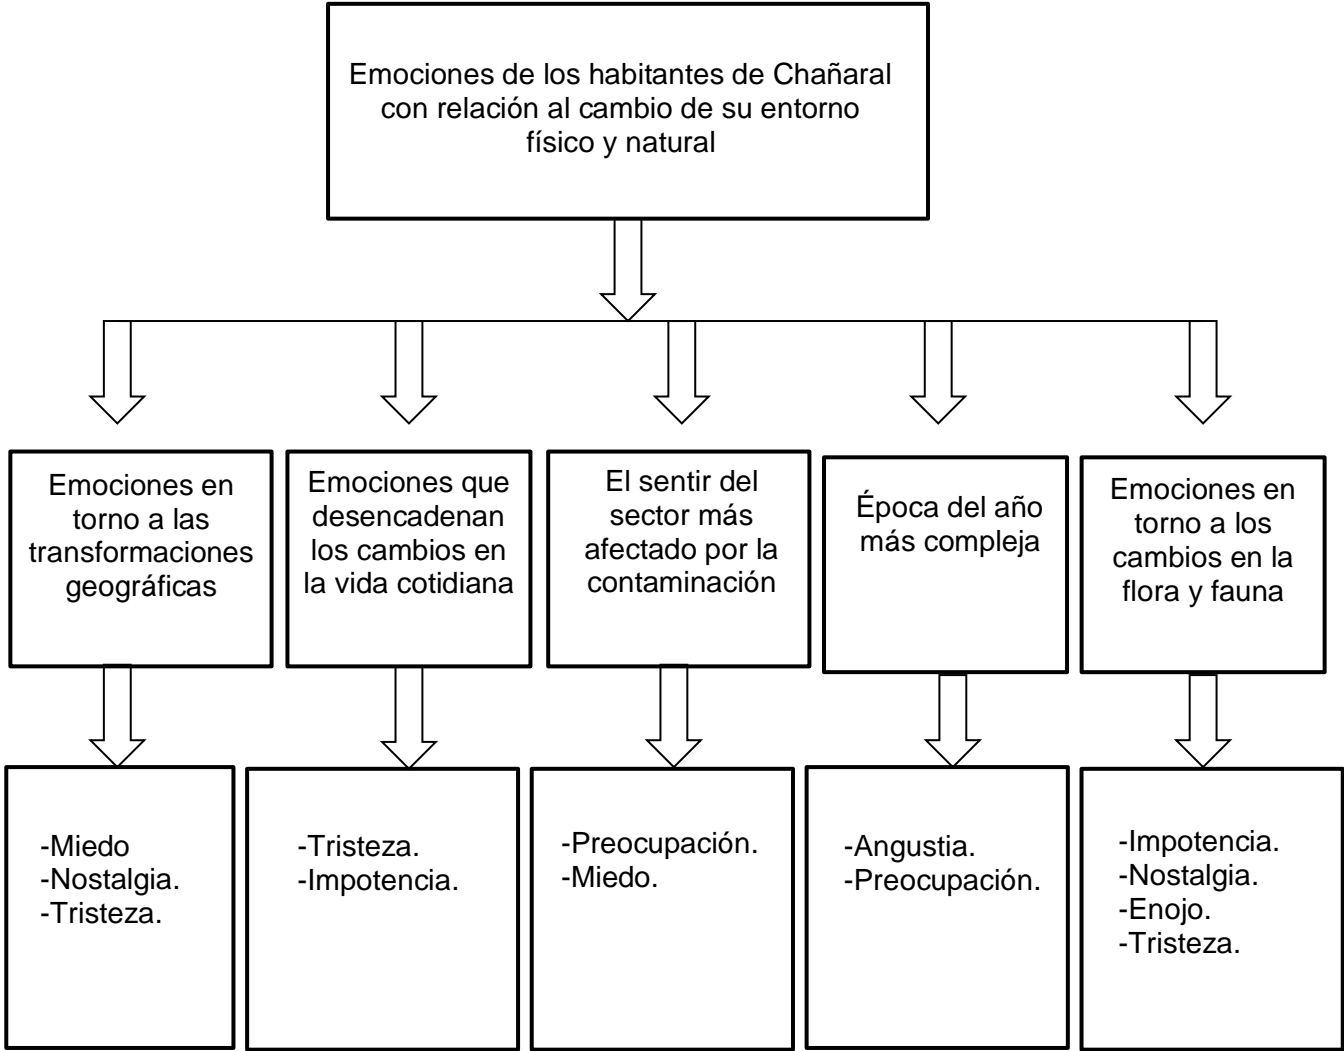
Emociones de los habitantes de Chañaral con relación al cambio de su entorno físico y natural

Emociones en torno a las transformaciones geográficas

-Miedo
-Nostalgia.
-Tristeza.

Emociones que desencadenan los cambios en la vida cotidiana

-Tristeza.
-Impotencia.

El sentir del sector más afectado por la contaminación

-Preocupación.
-Miedo.

Época del año más compleja

-Angustia.
-Preocupación.

Emociones en torno a los cambios en la flora y fauna

-Impotencia.
-Nostalgia.
-Enojo.
-Tristeza.